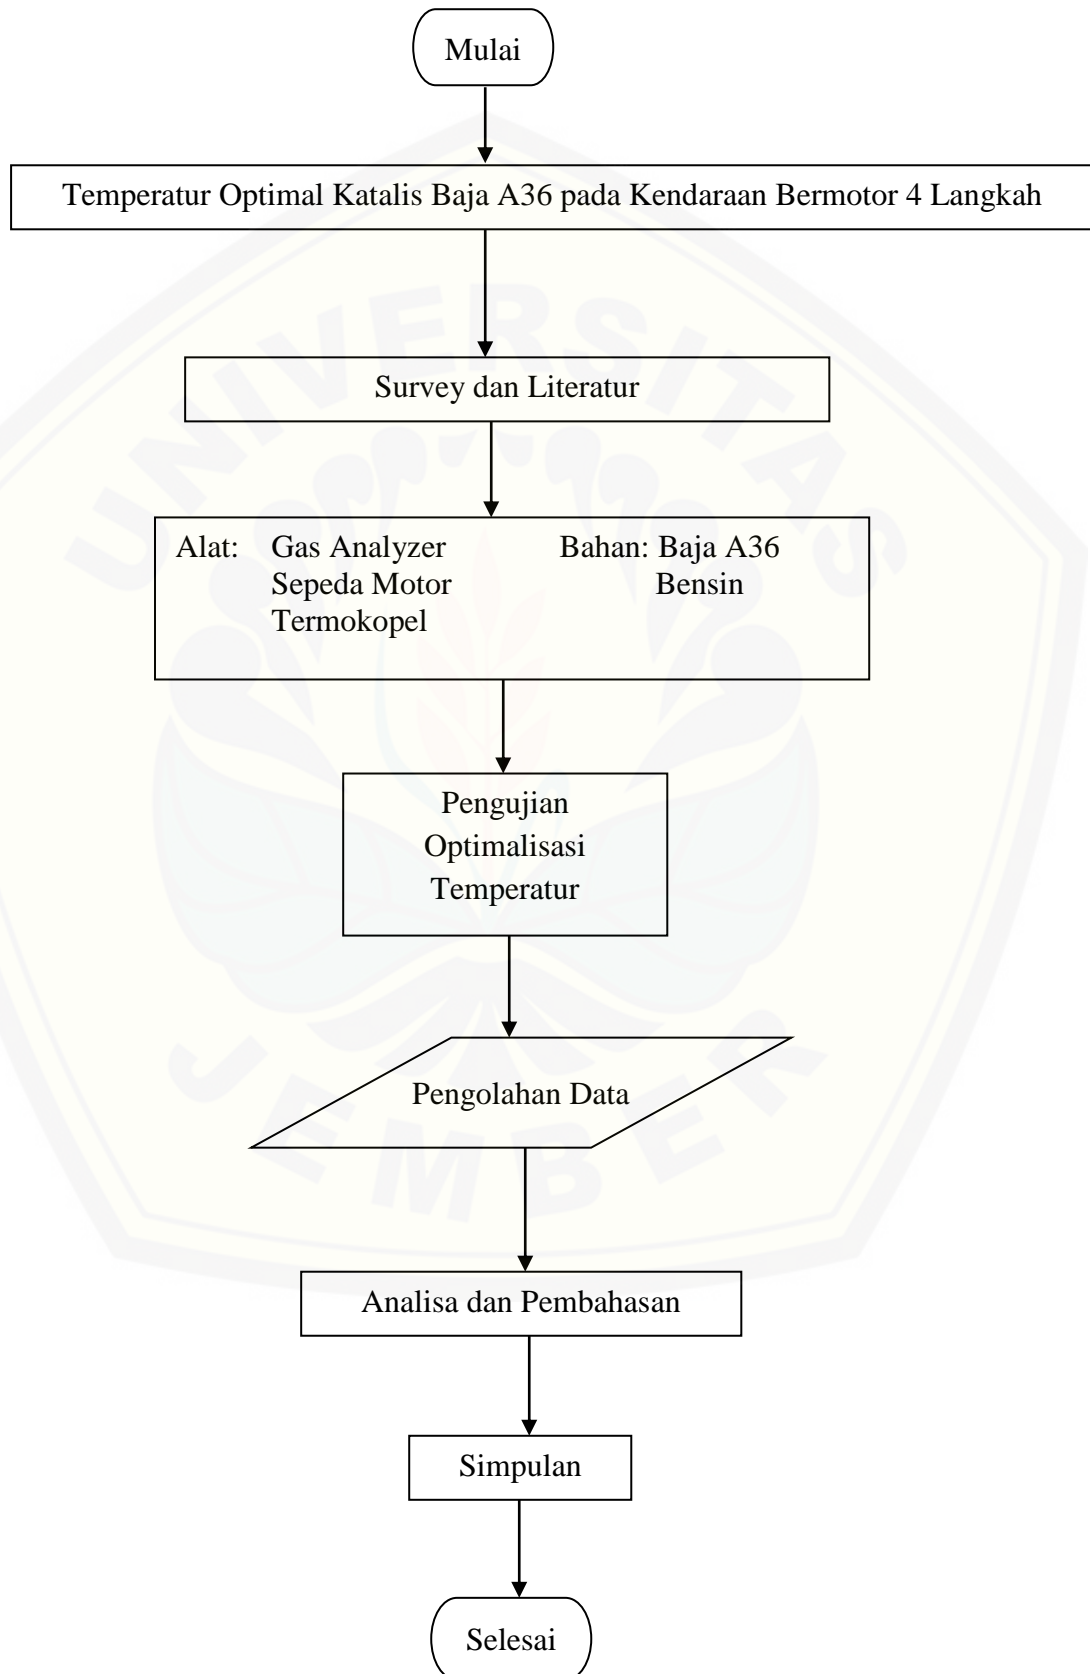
Mulai

Temperatur Optimal Katalis Baja A36 pada Kendaraan Bermotor 4 Langkah

Survey dan Literatur

Alat: Gas Analyzer
Sepeda Motor
Termokopel

Bahan: Baja A36
Bensin

Pengujian Optimalisasi Temperatur

Pengolahan Data

Analisa dan Pembahasan

Simpulan

Selesai